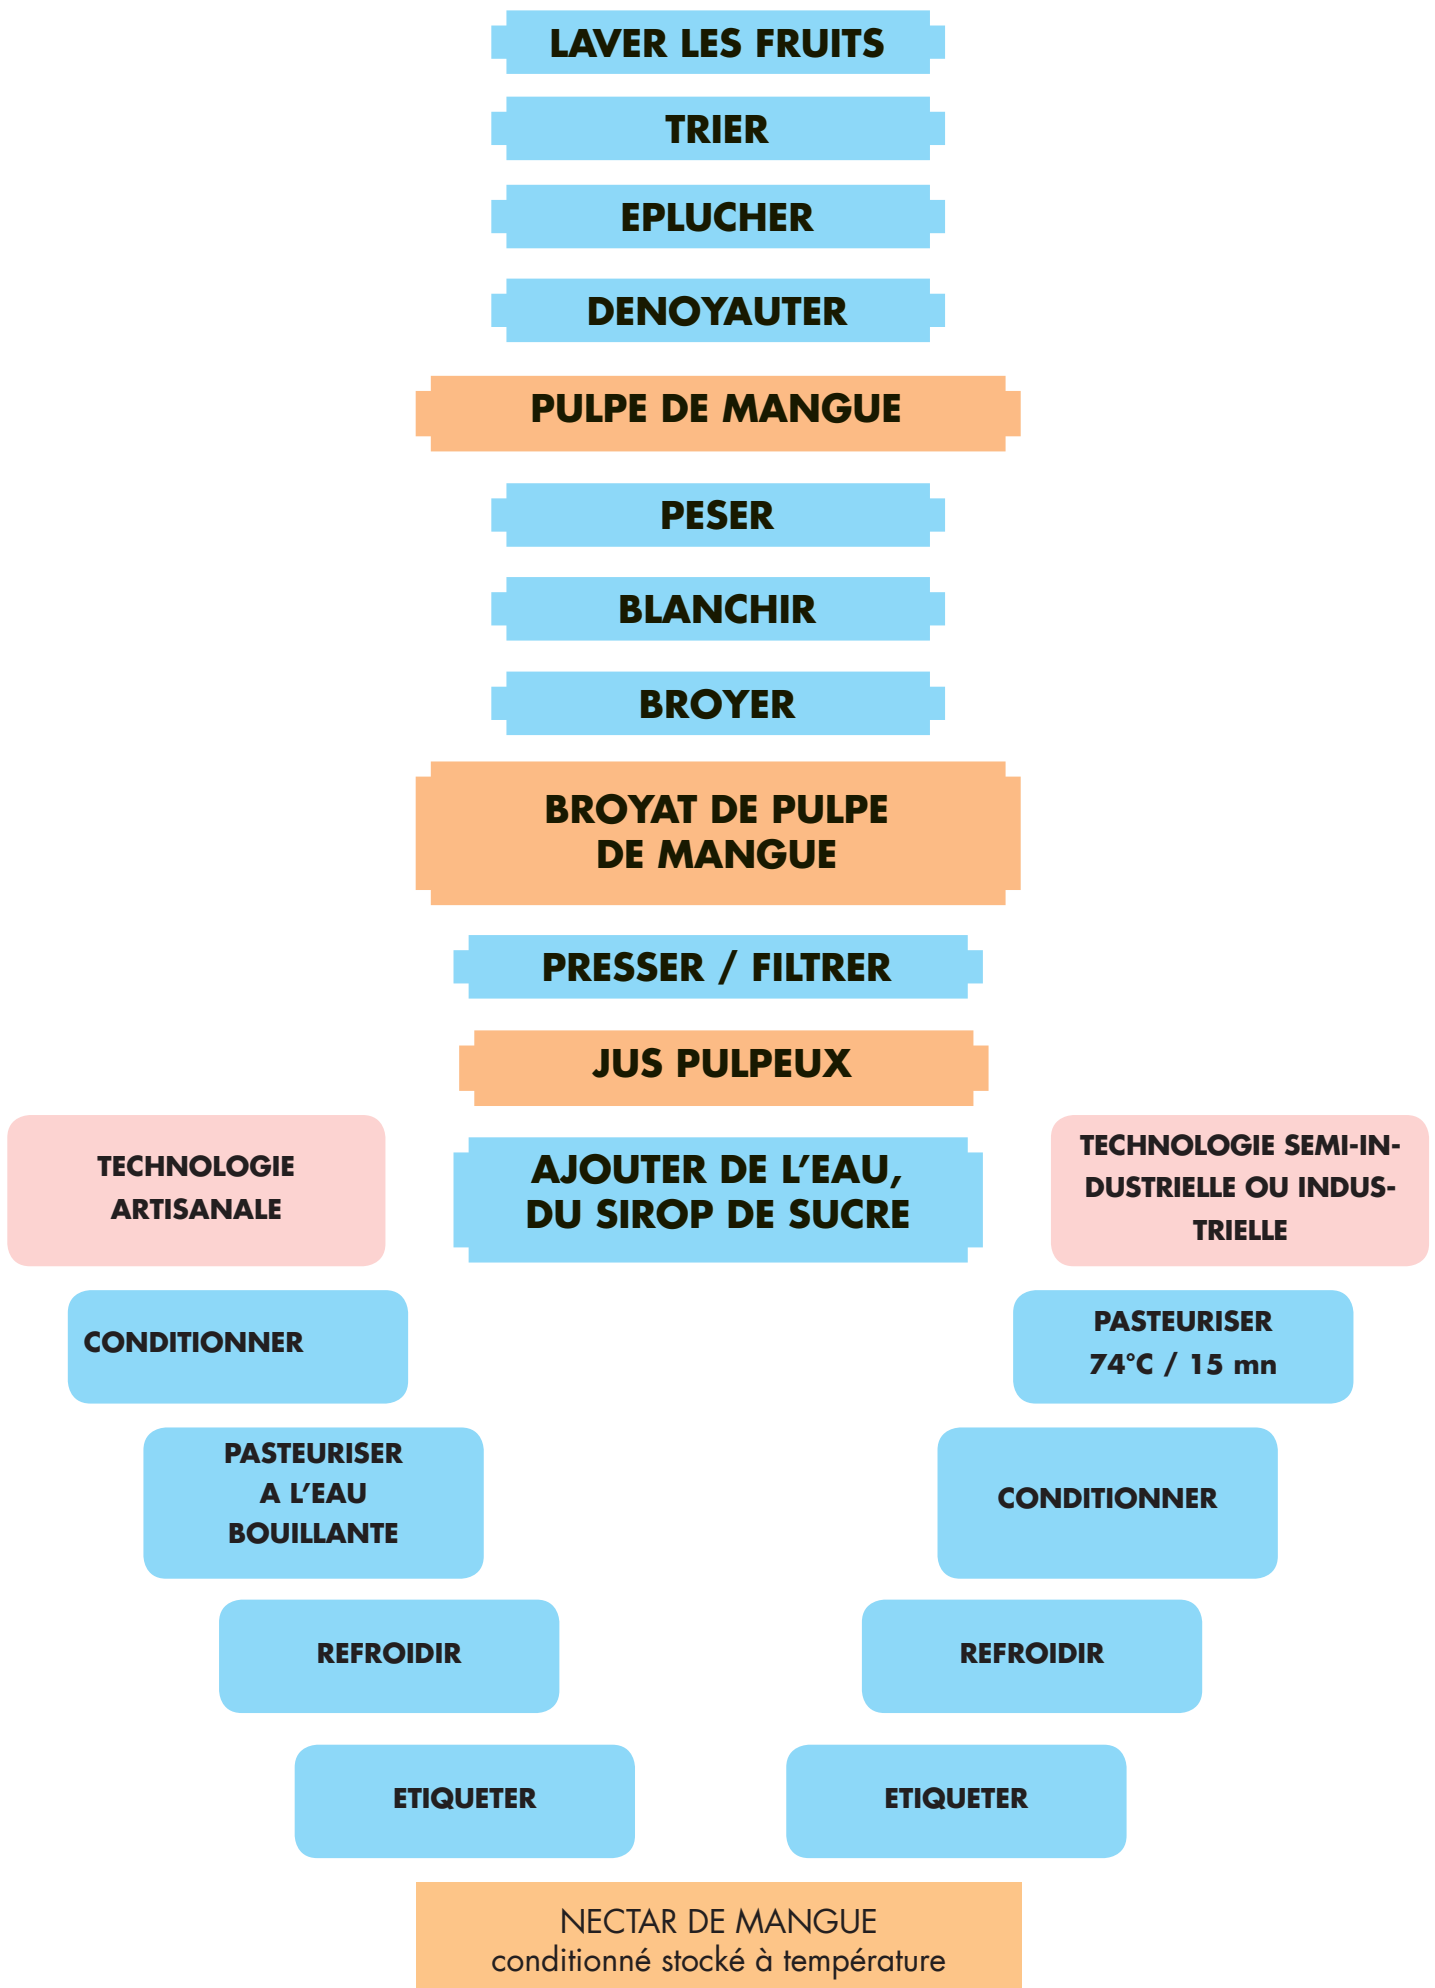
LAVER LES FRUITS

TRIER

EPLUCHER

DENOYAUTER

PULPE DE MANGUE

PESER

BLANCHIR

BROYER

BROYAT DE PULPE DE MANGUE

PRESSER / FILTRER

JUS PULPEUX

TECHNOLOGIE ARTISANALE

AJOUTER DE L'EAU, DU SIROP DE SUCRE

TECHNOLOGIE SEMI-INDUSTRIELLE OU INDUSTRIELLE

CONDITIONNER

PASTEURISER A L'EAU BOUILLANTE

REFROIDIR

ETIQUETER

PASTEURISER 74°C / 15 mn

CONDITIONNER

REFROIDIR

ETIQUETER

NECTAR DE MANGUE
conditionné stocké à température